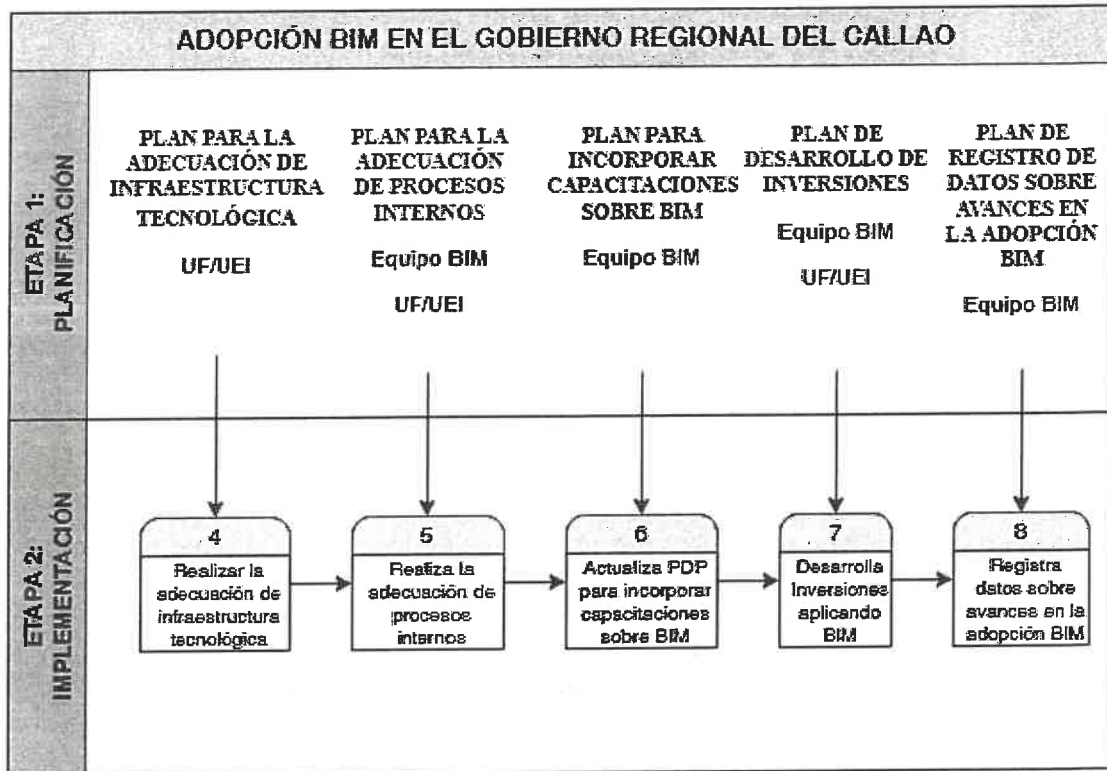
ADOPCIÓN BIM EN EL GOBIERNO REGIONAL DEL CALLAO

ETAPA 1: PLANIFICACIÓN

PLAN PARA LA ADECUACIÓN DE INFRAESTRUCTURA TECNOLÓGICA

UF/UEI

PLAN PARA LA ADECUACIÓN DE PROCESOS INTERNOS

Equipo BIM

UF/UEI

PLAN PARA INCORPORAR CAPACITACIONES SOBRE BIM

Equipo BIM

PLAN DE DESARROLLO DE INVERSIONES

Equipo BIM

UF/UEI

PLAN DE REGISTRO DE DATOS SOBRE AVANCES EN LA ADOPCIÓN BIM

Equipo BIM

ETAPA 2: IMPLEMENTACIÓN

4
Realizar la adecuación de infraestructura tecnológica

5
Realiza la adecuación de procesos internos

6
Actualiza PDP para incorporar capacitaciones sobre BIM

7
Desarrolla Inversiones aplicando BIM

8
Registra datos sobre avances en la adopción BIM